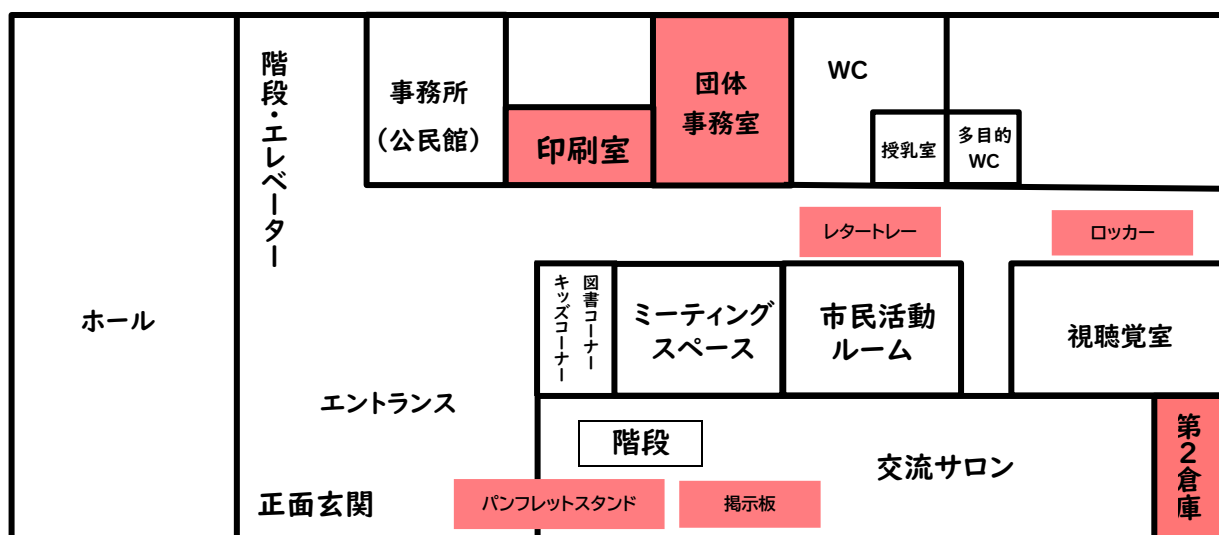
ホール

階段・エレベーター

事務所
(公民館)

印刷室

団体
事務室

WC

授乳室

多目的
WC

レタートレー

ロッカー

図書コーナー

キッズコーナー

ミーティング
スペース

市民活動
ルーム

視聴覚室

エントランス

階段

交流サロン

第2倉庫

正面玄関

パンフレットスタンド

掲示板